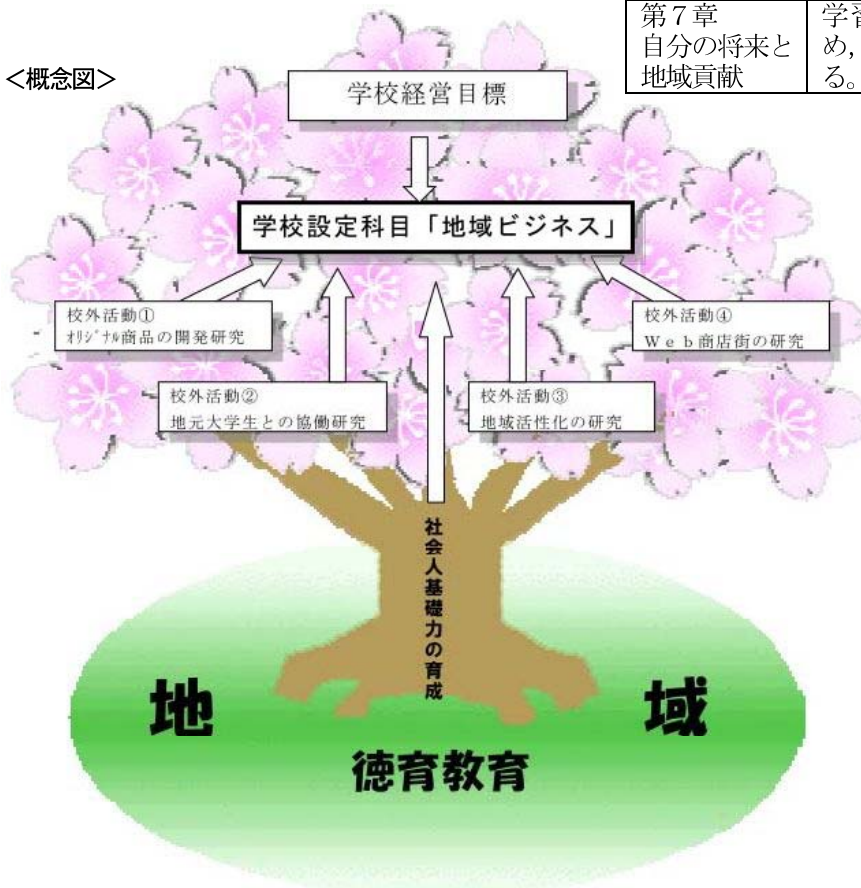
| 第7章 自分の将来と 地域貢献 | 学習 め, る。 |
|---|---|

<概念図>

学校経営目標

学校設定科目「地域ビジネス」

校外活動① オリジナル商品の開発研究

校外活動④ Web商店街の研究

校外活動② 地元大学生との協働研究

校外活動③ 地域活性化の研究

社会人基礎力の育成

地

域

徳育教育